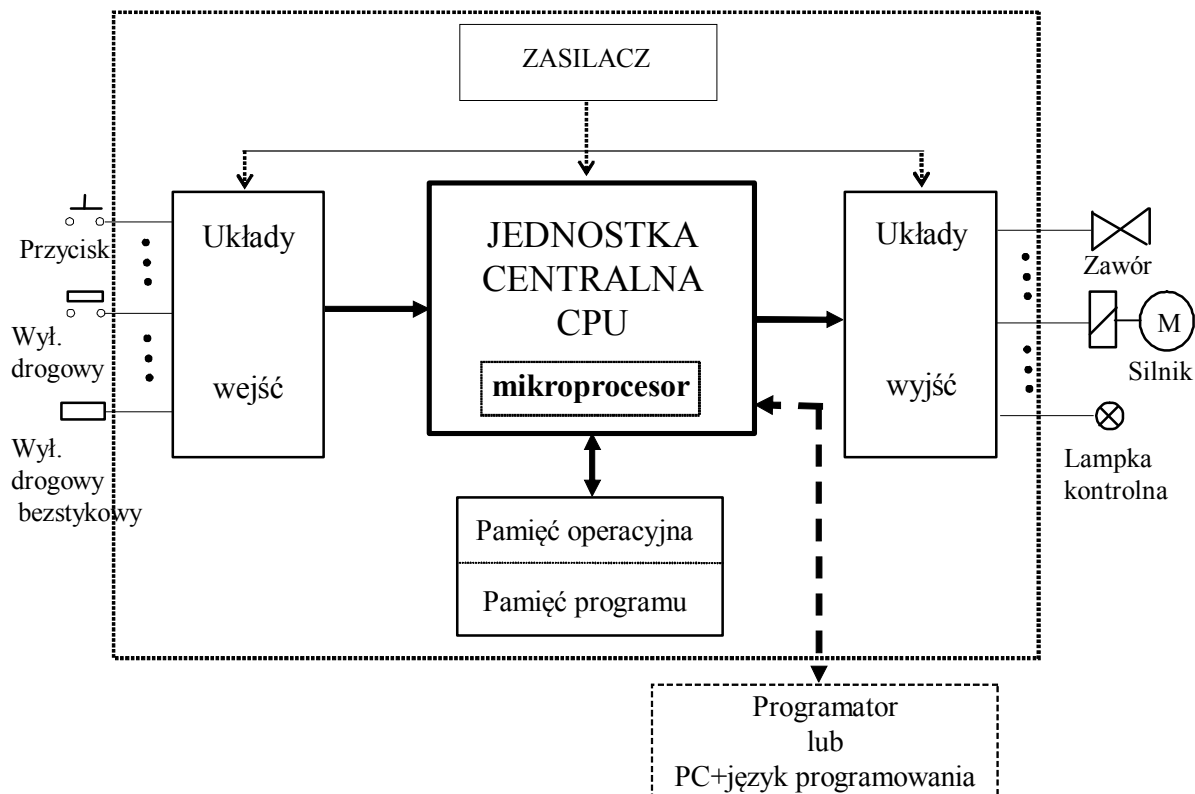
ZASILACZ

Przycisk

Wył. drogowy

Wył. drogowy bezstykowy

Układy

wejść

JEDNOSTKA CENTRALNA CPU

mikroprocesor

Układy

wyjść

Zawór

M

Silnik

Lampka kontrolna

Pamięć operacyjna

Pamięć programu

Programator
lub
PC+język programowania